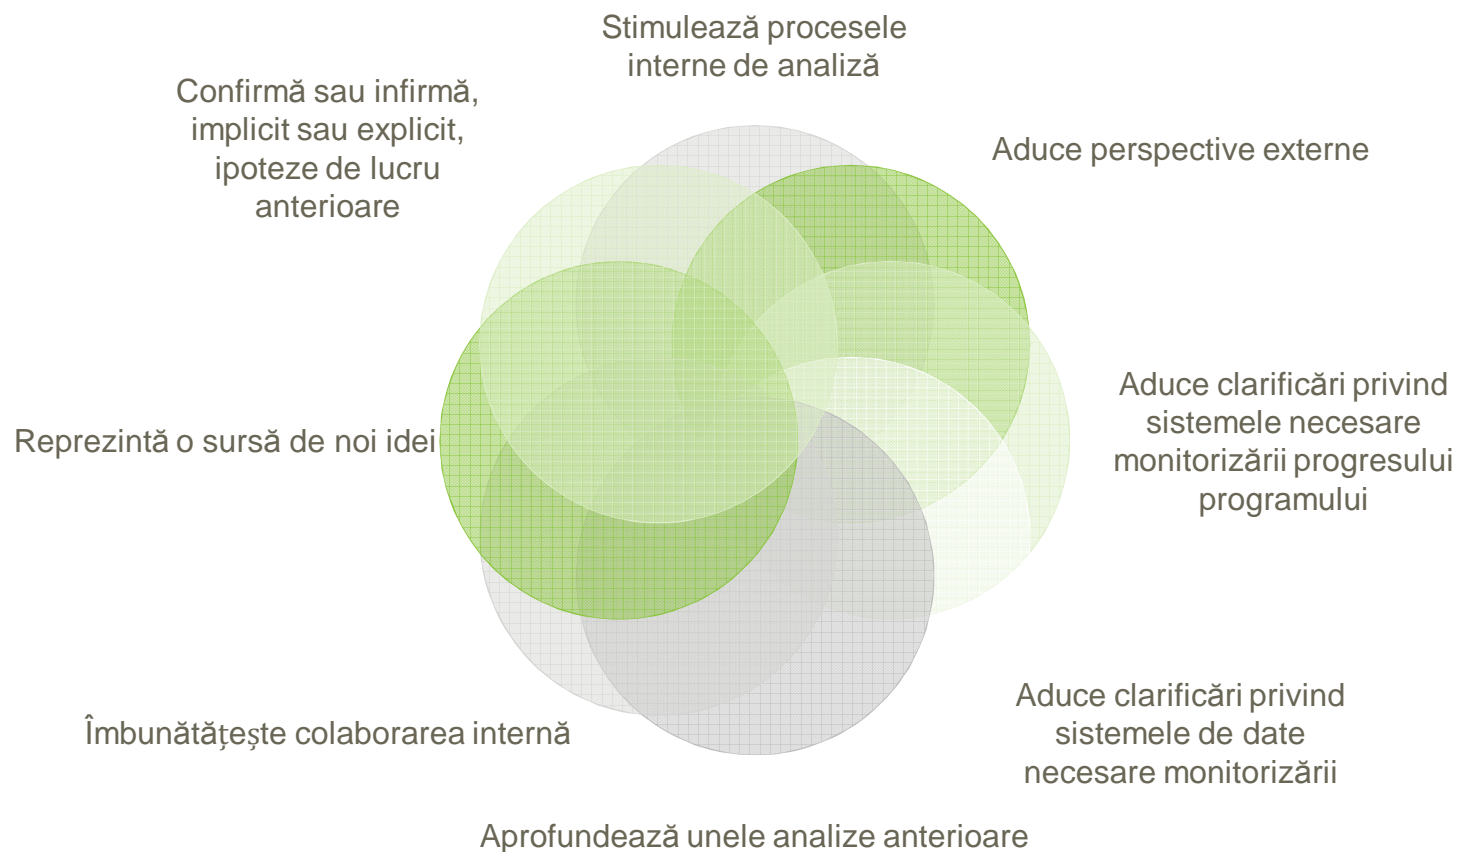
Stimulează procesele interne de analiză

Confirmă sau infirmă, implicit sau explicit, ipoteze de lucru anterioare

Aduce perspective externe

Aduce clarificări privind sistemele necesare monitorizării progresului programului

Reprezintă o sursă de noi idei

Aduce clarificări privind sistemele de date necesare monitorizării

Îmbunătățește colaborarea internă

Aprofundează unele analize anterioare